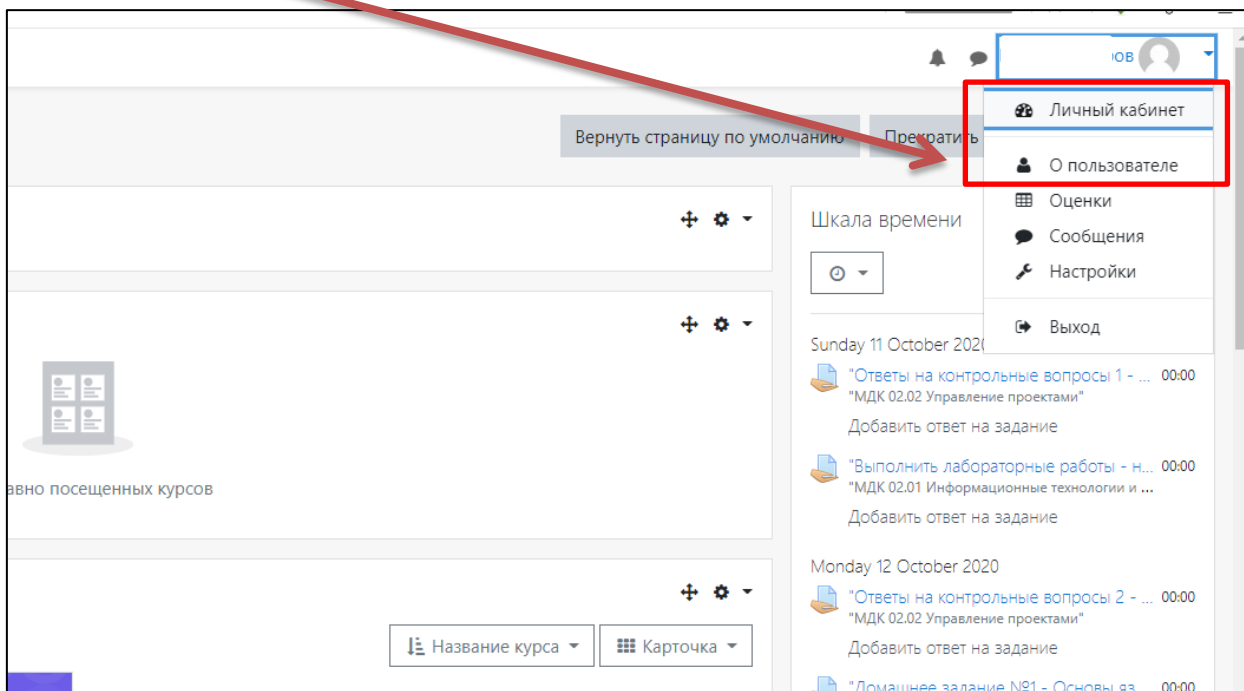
ов

Личный кабинет

О пользователе

Оценки

Сообщения

Настройки

Выход

Вернуть страницу по умолчанию

Прекратить

Шкала времени

авно посещенных курсов

Sunday 11 October 2020

"Ответы на контрольные вопросы 1 - ... 00:00
"МДК 02.02 Управление проектами"
Добавить ответ на задание

"Выполнить лабораторные работы - н... 00:00
"МДК 02.01 Информационные технологии и ...
Добавить ответ на задание

Monday 12 October 2020

"Ответы на контрольные вопросы 2 - ... 00:00
"МДК 02.02 Управление проектами"
Добавить ответ на задание

"Домашнее задание №1 - Основы яз... 00:00

Название курса

Карточка